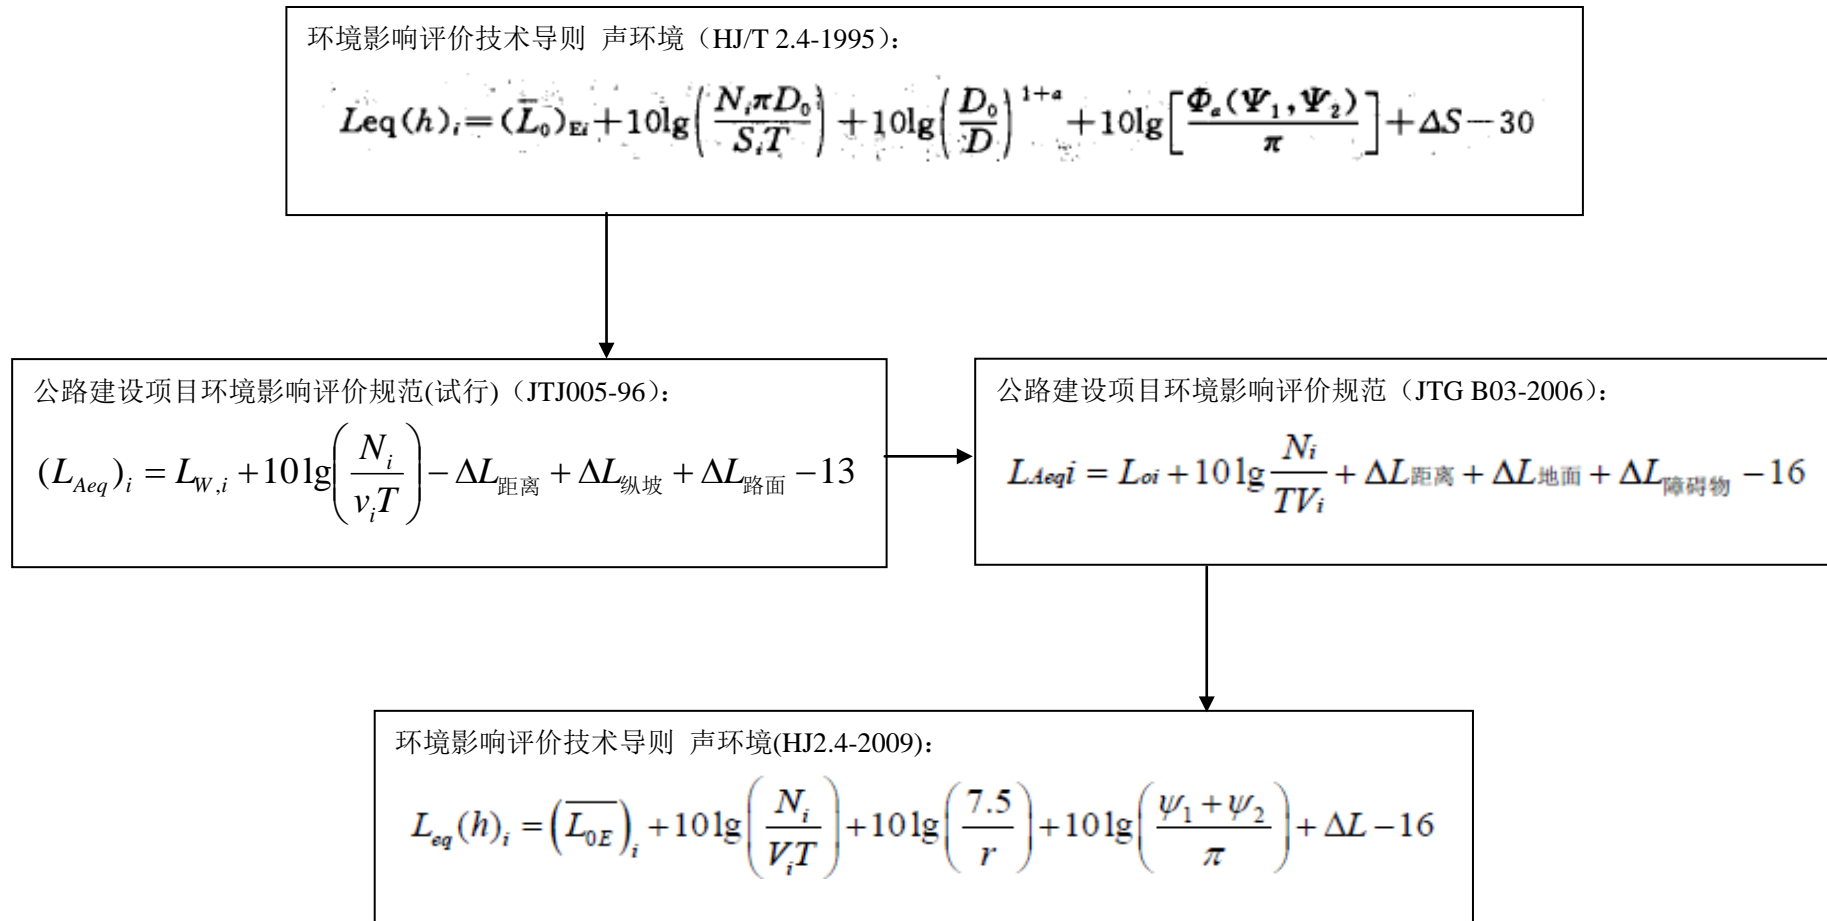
环境影响评价技术导则 声环境（HJ/T 2.4-1995）：

$Leq(h)_i=(\overline{L}_0)_{Ei}+10\lg\left(\frac{N_i\pi D_0}{S_iT}\right)+10\lg\left(\frac{D_0}{D}\right)^{1+a}+10\lg\left[\frac{\Phi_a(\Psi_1,\Psi_2)}{\pi}\right]+\Delta S-30$

公路建设项目环境影响评价规范(试行)（JTJ005-96）：

$(L_{Aeq})_i=L_{W,i}+10\lg\left(\frac{N_i}{v_iT}\right)-\Delta L_{距离}+\Delta L_{纵坡}+\Delta L_{路面}-13$

公路建设项目环境影响评价规范（JTG B03-2006）：

$L_{Aeqi}=L_{oi}+10\lg\frac{N_i}{TV_i}+\Delta L_{距离}+\Delta L_{地面}+\Delta L_{障碍物}-16$

环境影响评价技术导则 声环境(HJ2.4-2009)：

$L_{eq}(h)_i=\left(\overline{L_{0E}}\right)_i+10\lg\left(\frac{N_i}{V_iT}\right)+10\lg\left(\frac{7.5}{r}\right)+10\lg\left(\frac{\psi_1+\psi_2}{\pi}\right)+\Delta L-16$